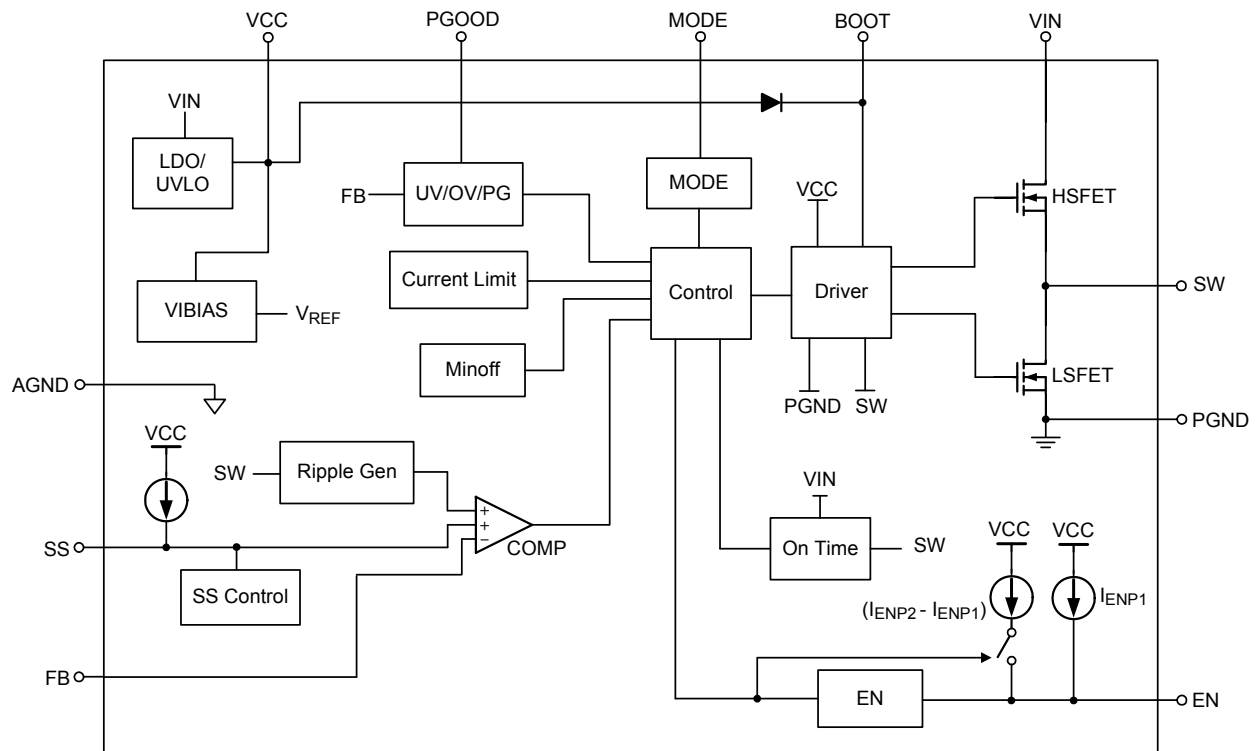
VCC
PGOOD
MODE
BOOT
VIN
VIN
LDO/ UVLO
FB
UV/OV/PG
MODE
VCC
HSFET
Current Limit
Control
Driver
SW
VIBIAS
$V_{REF}$
Minoff
LSFET
AGND
PGND
SW
PGND
VCC
SW
Ripple Gen
+
+
−
VIN
SS
COMP
On Time
SW
VCC
VCC
SS Control
$(I_{ENP2} - I_{ENP1})$
$I_{ENP1}$
FB
EN
EN